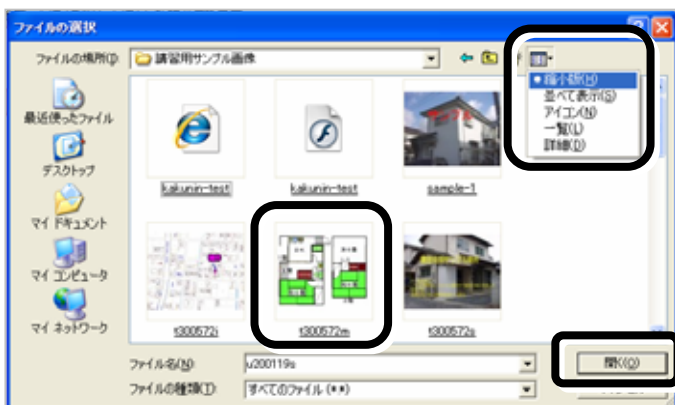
ファイルの選択

ファイルの場所(I) 講習用サンプル画像

縮小版(H)
並べて表示(S)
アイコン(N)
一覧(L)
詳細(D)

最近使ったファイル
デスクトップ
マイ ドキュメント
マイ コンピュータ
マイ ネットワーク

kakunin-test
kakunin-test
sample-1
t300572j
t300572m
t300572s

ファイル名(N) u200119s
ファイルの種類(T) すべてのファイル (*.*)

開く(O)